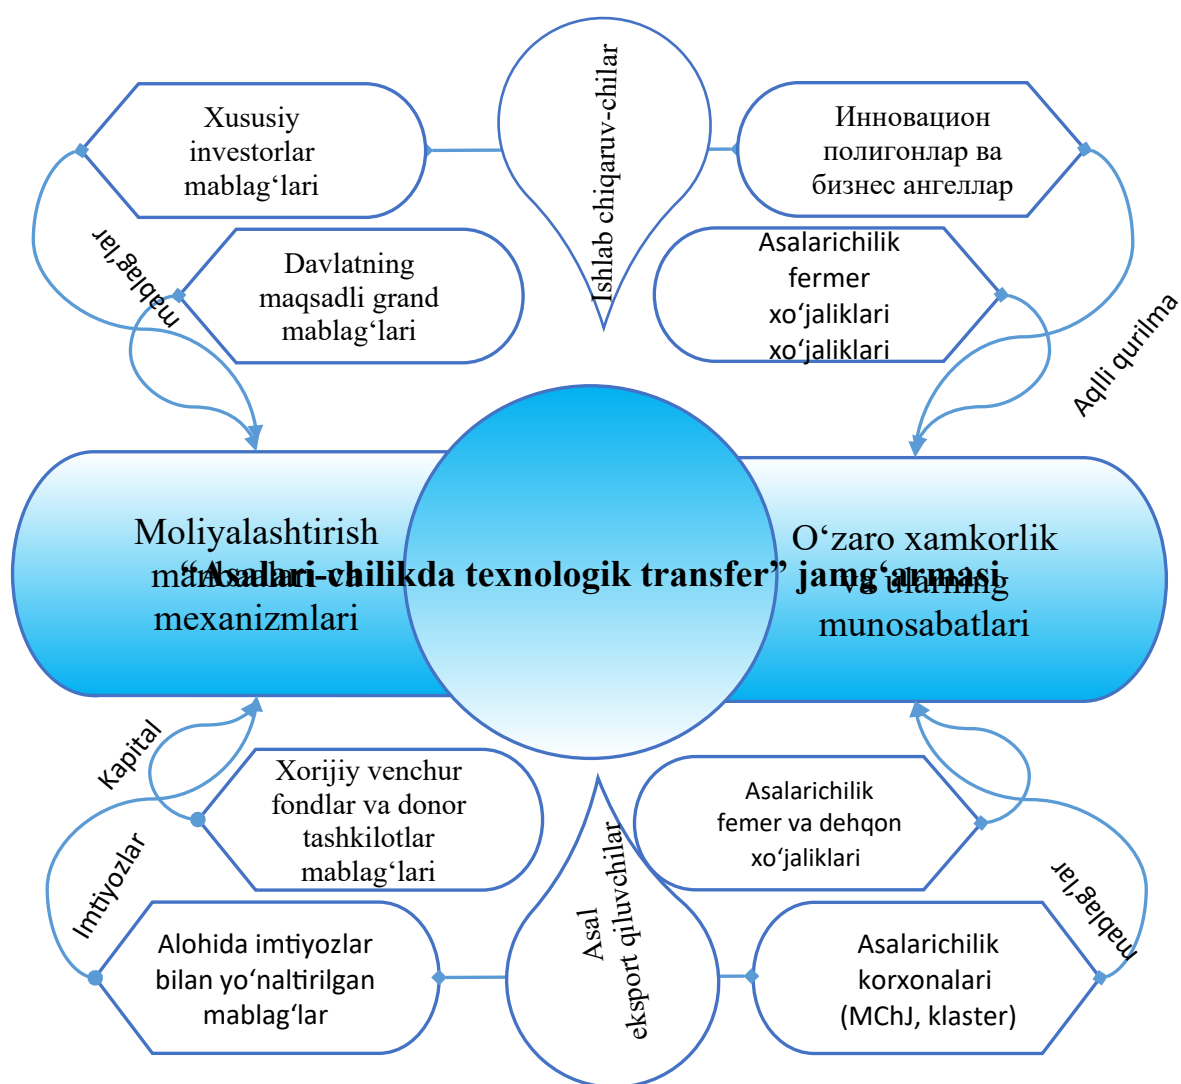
Xususiy investorlar mablag‘lari

Ishlab chiqaruv-chilar

Инновацион полигонлар ва бизнес ангеллар

mablag‘lar

Davlatning maqsadli grand mablag‘lari

Asalarichilik fermer xo‘jaliklari xo‘jaliklari

Aqlli qurilma

Moliyalashtirish manbalari va mexanizmlari

“Asalari-chilikda texnologik transfer” jamg‘armasi

O‘zaro xamkorlik va ularning munosabatlari

Kapital

Xorijiy venchur fondlar va donor tashkilotlar mablag‘lari

Asalarichilik femer va dehqon xo‘jaliklari

Imtiyozlar

Asal eksport qiluvchilar

mablag‘lar

Alohida imtiyozlar bilan yo‘naltirilgan mablag‘lar

Asalarichilik korxonalari (MChJ, klaster)